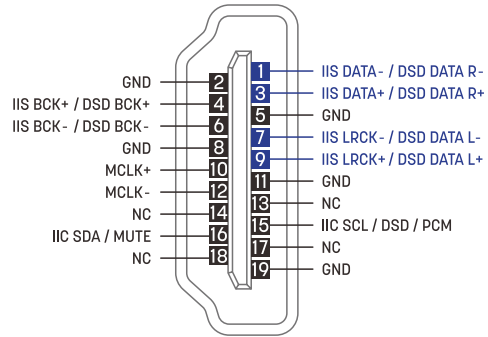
GND 2
IIS BCK+ / DSD BCK+ 4
IIS BCK- / DSD BCK- 6
GND 8
MCLK+ 10
MCLK- 12
NC 14
IIC SDA / MUTE 16
NC 18

1 IIS DATA- / DSD DATA R-
3 IIS DATA+ / DSD DATA R+
5 GND
7 IIS LRCK- / DSD DATA L-
9 IIS LRCK+ / DSD DATA L+
11 GND
13 NC
15 IIC SCL / DSD / PCM
17 NC
19 GND